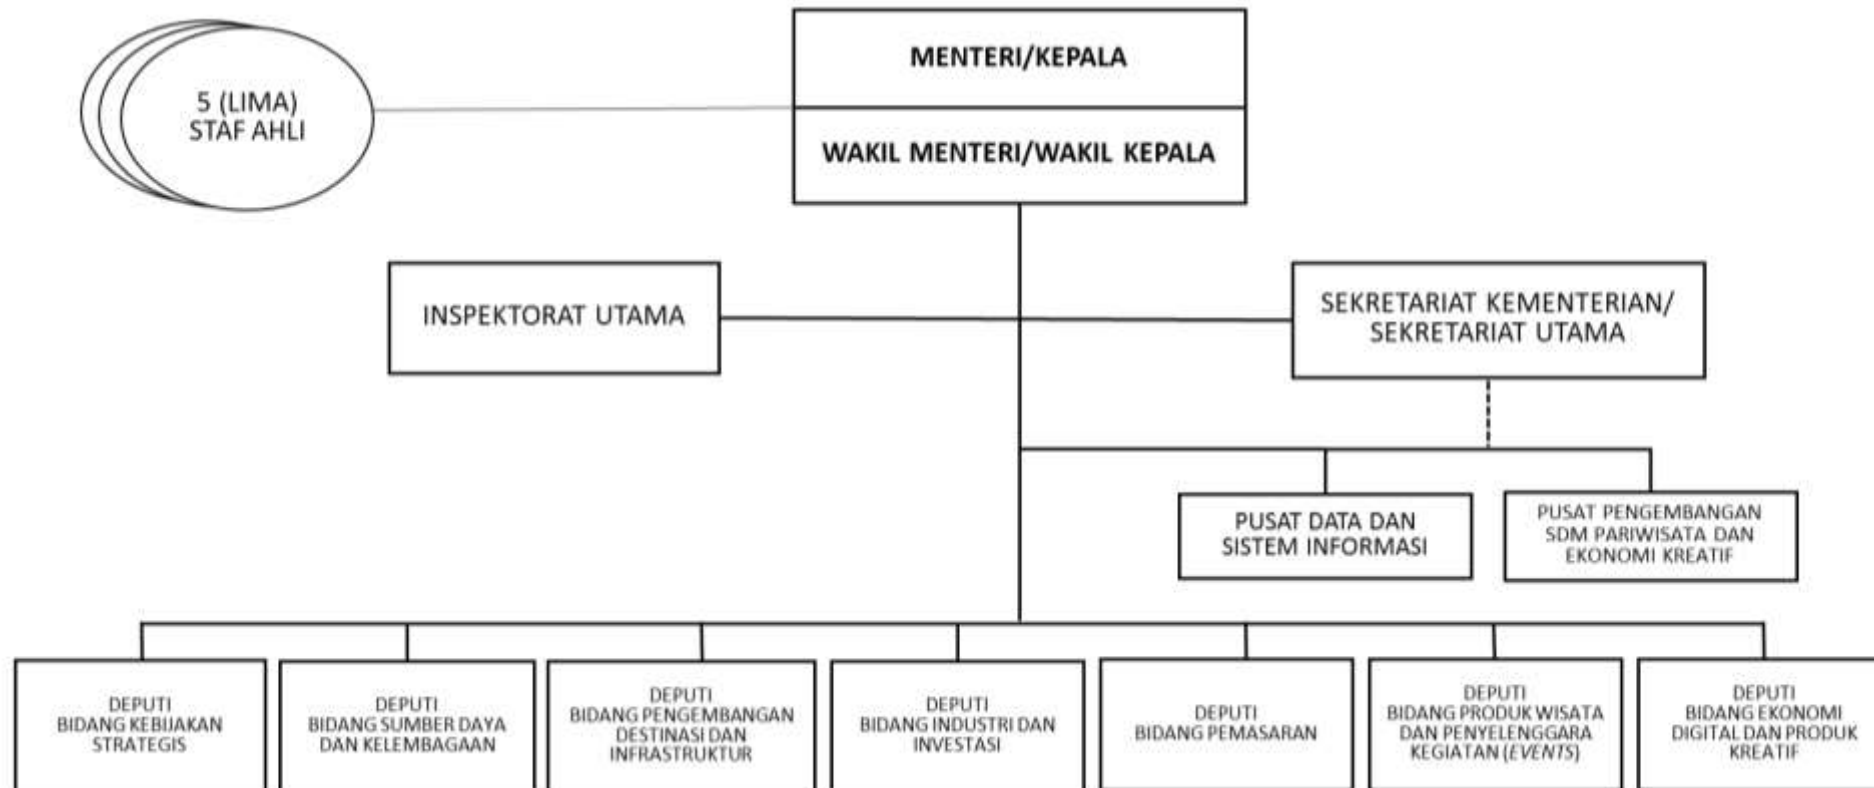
5 (LIMA)
STAF AHLI

MENTERI/KEPALA

WAKIL MENTERI/WAKIL KEPALA

INSPEKTORAT UTAMA

SEKRETARIAT KEMENTERIAN/
SEKRETARIAT UTAMA

PUSAT DATA DAN
SISTEM INFORMASI

PUSAT PENGEMBANGAN
SDM PARIWISATA DAN
EKONOMI KREATIF

DEPUTI
BIDANG KEBIJAKAN
STRATEGIS

DEPUTI
BIDANG SUMBER DAYA
DAN KELEMBAGAAN

DEPUTI
BIDANG PENGEMBANGAN
DESTINASI DAN
INFRASTRUKTUR

DEPUTI
BIDANG INDUSTRI DAN
INVESTASI

DEPUTI
BIDANG PEMASARAN

DEPUTI
BIDANG PRODUK WISATA
DAN PENYELENGGARA
KEGIATAN (*EVENTS*)

DEPUTI
BIDANG EKONOMI
DIGITAL DAN PRODUK
KREATIF